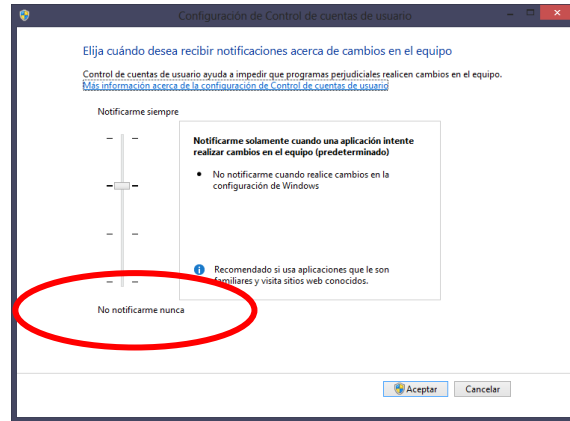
Configuración de Control de cuentas de usuario

Elija cuándo desea recibir notificaciones acerca de cambios en el equipo

Control de cuentas de usuario ayuda a impedir que programas perjudiciales realicen cambios en el equipo.
Más información acerca de la configuración de Control de cuentas de usuario

Notificarme siempre

Notificarme solamente cuando una aplicación intente realizar cambios en el equipo (predeterminado)

• No notificarme cuando realice cambios en la configuración de Windows

Recomendado si usa aplicaciones que le son familiares y visita sitios web conocidos.

No notificarme nunca

Aceptar Cancelar